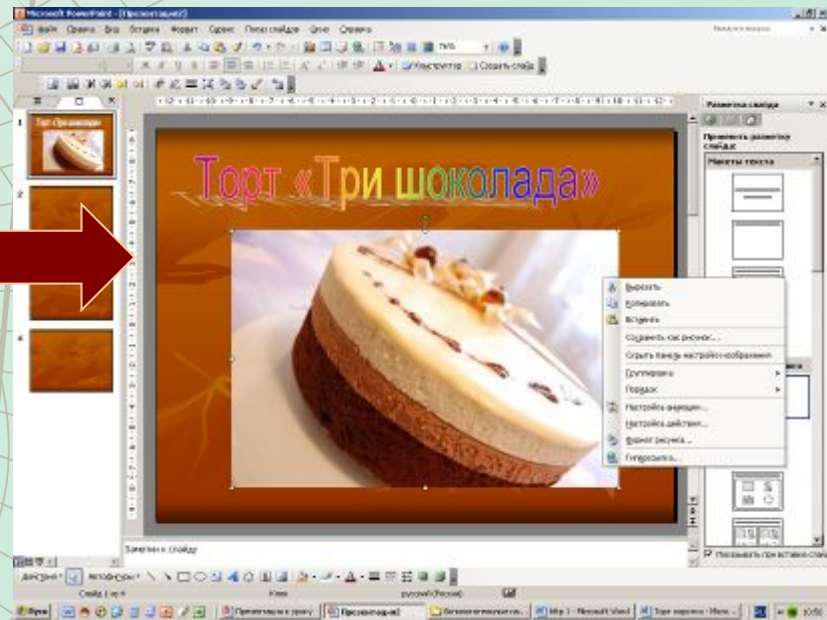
Microsoft PowerPoint - [Презентация2]

Файл Правка Вид Вставка Формат Сервис Показ слайдов Окно Справка

Конструктор Создать слайд

Торт «Три шоколада»

Разметка слайда

Применить разметку слайда:

Макеты текста

Вырезать
Копировать
Вставить
Сохранить как рисунок...
Скрыть панель настройки изображения
Группировка
Порядок
Настройка анимации...
Настройка действия...
Формат рисунка...
Гиперссылка...

Заметки к слайду

Действия Автофигуры

Слайд 1 из 4 Клен русский (Россия)

Показывать при вставке слайдов

Пуск

10:51